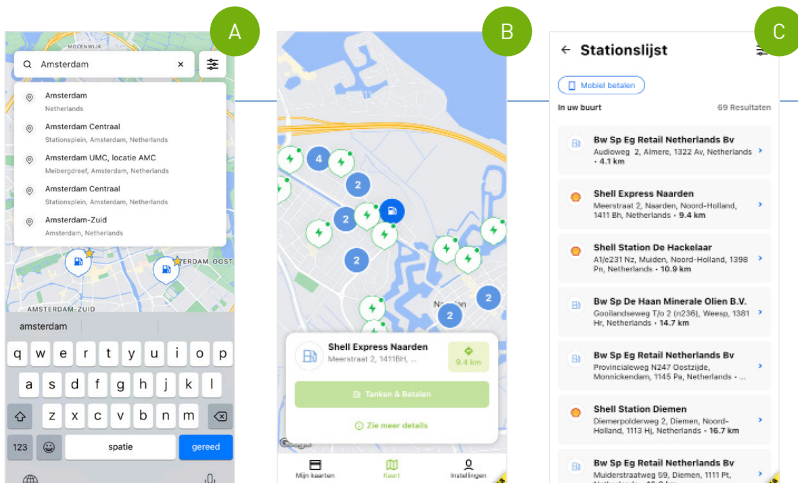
A

Amsterdam

Amsterdam
Netherlands

Amsterdam Centraal
Stationsplein, Amsterdam, Netherlands

Amsterdam UMC, locatie AMC
Meibergdreef, Amsterdam, Netherlands

Amsterdam Centraal
Stationsplein, Amsterdam, Netherlands

Amsterdam-Zuid
Amsterdam, Netherlands

AMSTERDAM-ZUID

ERDAM-OOST

amsterdam

q w e r t y u i o p
a s d f g h j k l
z x c v b n m
123 spatie gereed

B

4
2
2
2
2
2

Shell Express Naarden
Meerstraat 2, 1411BH, ...
9.4 km

Tanken & Betalen

Zie meer details

Mijn kaarten
Kaart
Instellingen

C

Stationslijst

Mobiel betalen

In uw buurt
69 Resultaten

Bw Sp Eg Retail Netherlands Bv
Audioweg 2, Almere, 1322 Av, Netherlands • 4.1 km

Shell Express Naarden
Meerstraat 2, Naarden, Noord-Holland, 1411 Bh, Netherlands • 9.4 km

Shell Station De Hackelaar
A1/e231 Nz, Muiden, Noord-Holland, 1398 Pn, Netherlands • 10.9 km

Bw Sp De Haan Minerale Olien B.V.
Goollandseweg T/o 2 (n236), Weesp, 1381 Hr, Netherlands • 14.7 km

Bw Sp Eg Retail Netherlands Bv
Provincialeweg N247 Oostzijde, Monnickendam, 1145 Pa, Netherlands • ...

Shell Station Diemen
Diemerpoldenweg 2, Diemen, Noord-Holland, 1113 Hj, Netherlands • 16.7 km

Bw Sp Eg Retail Netherlands Bv
Muiderstraatweg 59, Diemen, 1111 Pt,